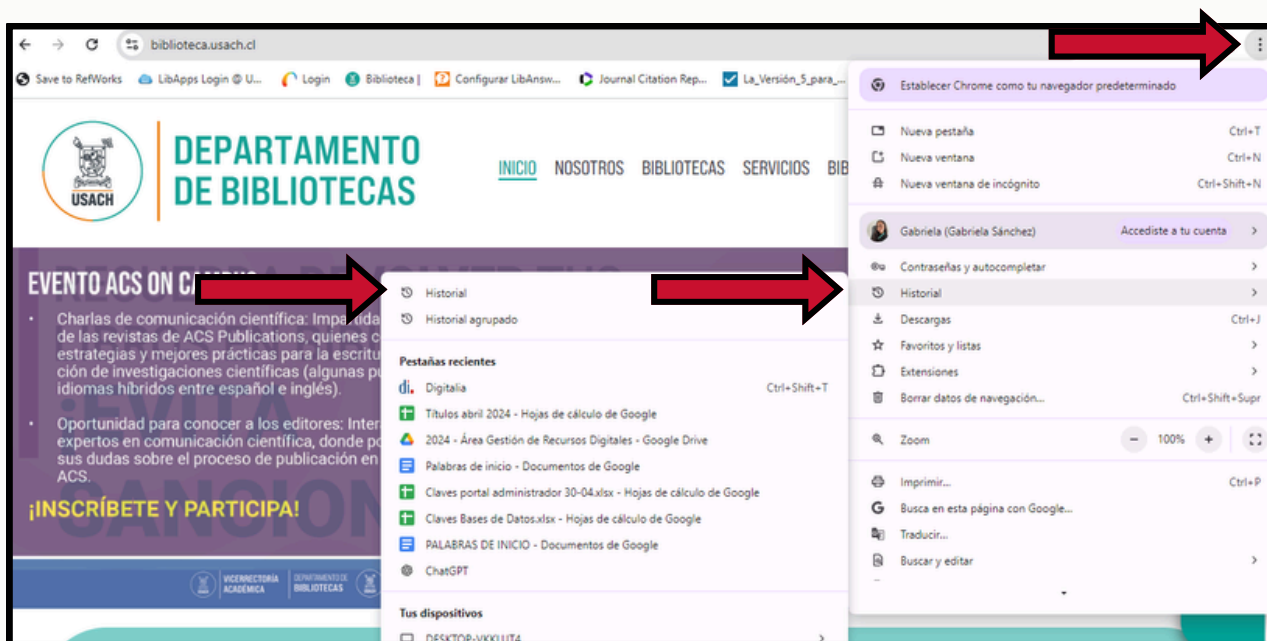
biblioteca.usach.cl

Save to RefWorks LibApps Login @ U... Login Biblioteca | Configurar LibAnsw... Journal Citation Rep... La_Versión_5_para_...

USACH

DEPARTAMENTO DE BIBLIOTECAS

INICIO NOSOTROS BIBLIOTECAS SERVICIOS BIB

EVENTO ACS ON C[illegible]

• Charlas de comunicación científica: Importa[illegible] de las revistas de ACS Publications, quienes c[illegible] estrategias y mejores prácticas para la escritu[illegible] ción de investigaciones científicas (algunas pu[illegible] idiomas híbridos entre español e inglés).

• Oportunidad para conocer a los editores: Inter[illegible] expertos en comunicación científica, donde po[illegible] sus dudas sobre el proceso de publicación en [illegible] ACS.

¡INSCRÍBETE Y PARTICIPA!

VICERRECTORÍA ACADÉMICA DEPARTAMENTO DE BIBLIOTECAS

Historial
Historial agrupado

Pestañas recientes
Digitalia Ctrl+Shift+T
Títulos abril 2024 - Hojas de cálculo de Google
2024 - Área Gestión de Recursos Digitales - Google Drive
Palabras de inicio - Documentos de Google
Claves portal administrador 30-04.xlsx - Hojas de cálculo de Google
Claves Bases de Datos.xlsx - Hojas de cálculo de Google
PALABRAS DE INICIO - Documentos de Google
ChatGPT

Tus dispositivos
DESKTOP-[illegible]

Establecer Chrome como tu navegador predeterminado

Nueva pestaña Ctrl+T
Nueva ventana Ctrl+N
Nueva ventana de incógnito Ctrl+Shift+N

Gabriela (Gabriela Sánchez) Accediste a tu cuenta

Contraseñas y autocompletar
Historial
Descargas Ctrl+J
Favoritos y listas
Extensiones
Borrar datos de navegación... Ctrl+Shift+Supr

Zoom − 100% +

Imprimir... Ctrl+P
Busca en esta página con Google...
Traducir...
Buscar y editar